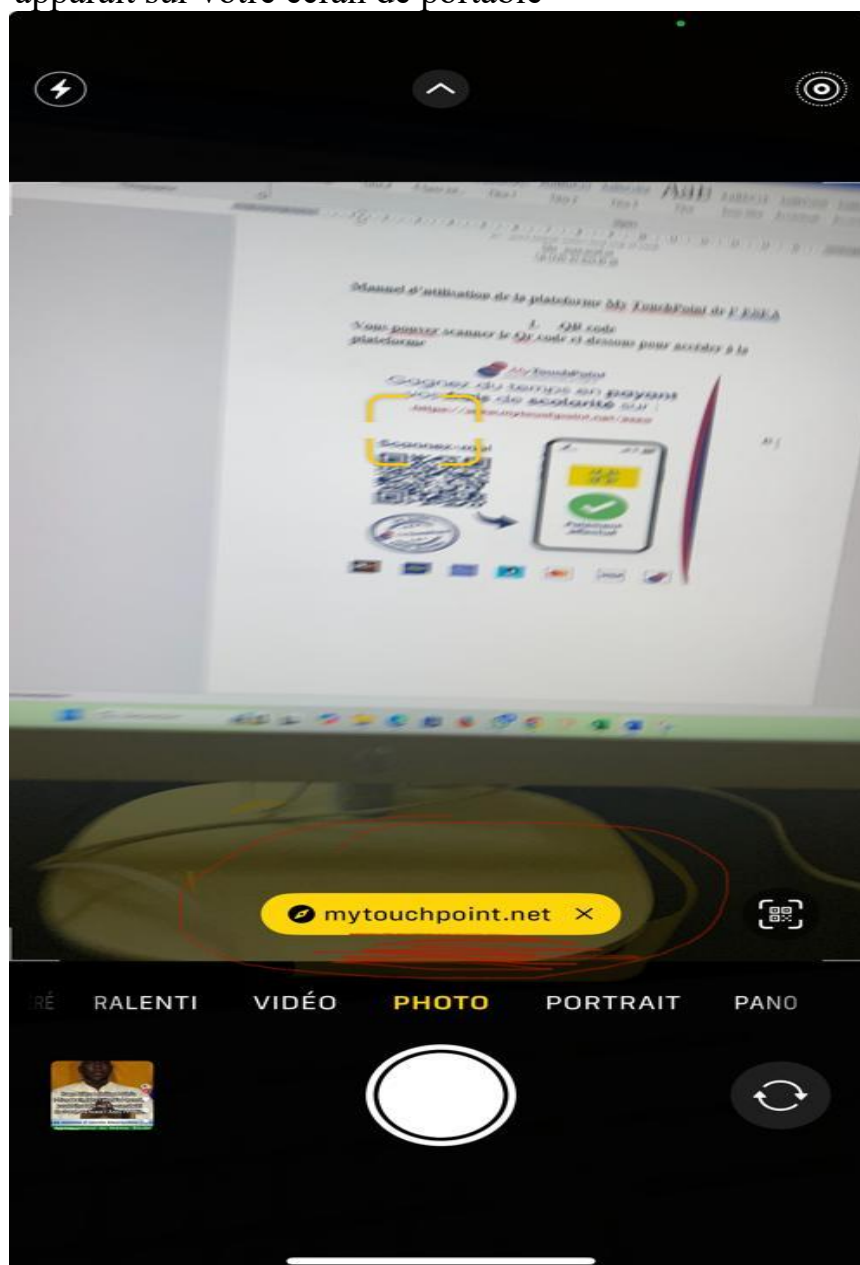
apparaît sur votre écran de portable

Manuel d'utilisation de la plateforme My TouchPoint de l'ESEA

I. QR code

Vous pouvez scanner le Qr code ci dessous pour accéder à la plateforme

MyTouchPoint

Gagnez du temps en payant vos frais de scolarité sur :

https://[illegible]mytouchpoint.net/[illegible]

Scannez-moi

Paiement effectué

mytouchpoint.net ×

RÉ RALENTI VIDÉO PHOTO PORTRAIT PANO